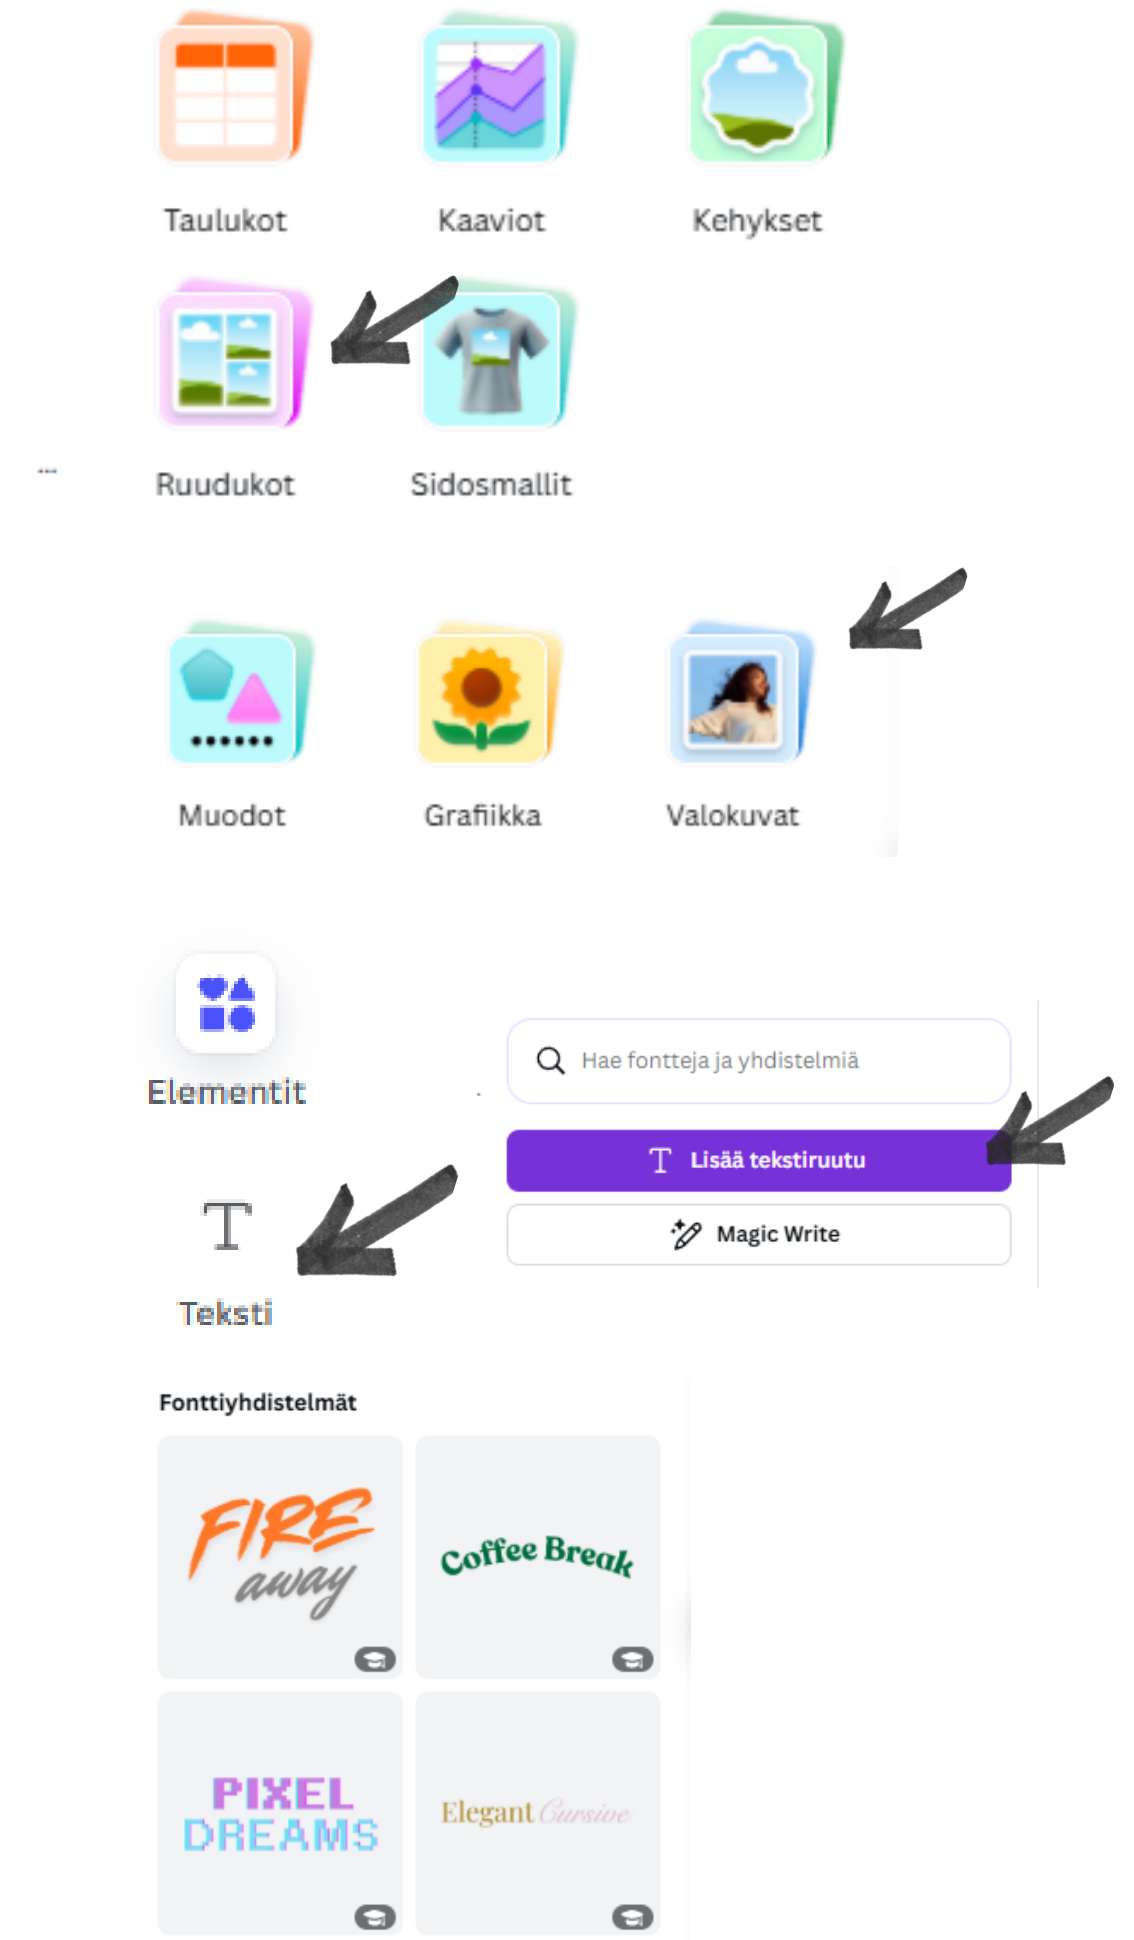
Taulukot

Kaaviot

Kehykset

Ruudukot

Sidosmallit

...

Muodot

Grafiikka

Valokuvat

Elementit

Hae fontteja ja yhdistelmiä

T Lisää tekstiruutu

Magic Write

T

Teksti

Fonttiyhdistelmät

FIRE away

Coffee Break

PIXEL DREAMS

Elegant Cursive